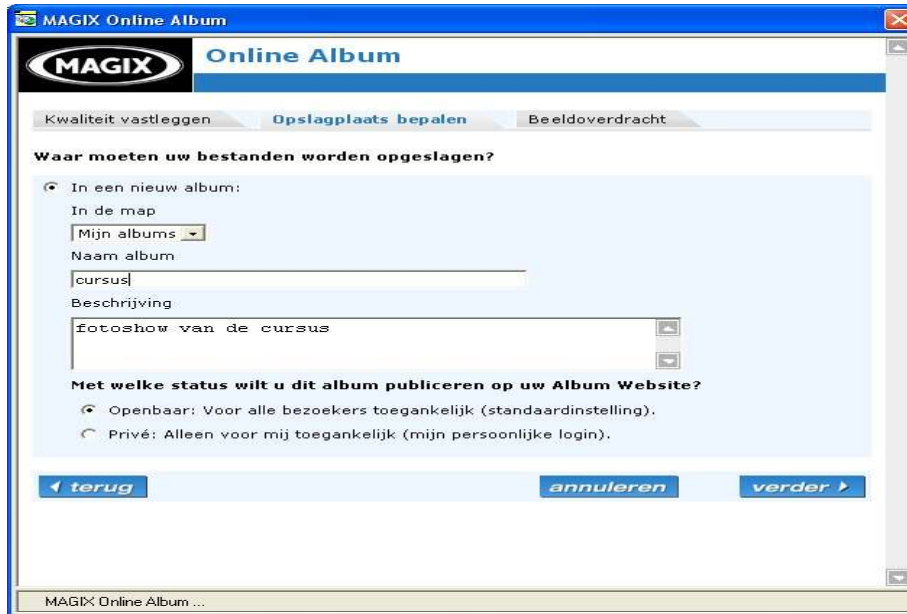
MAGIX Online Album

MAGIX

Online Album

Kwaliteit vastleggen

Opslagplaats bepalen

Beeldoverdracht

Waar moeten uw bestanden worden opgeslagen?

In een nieuw album:

In de map

Mijn albums

Naam album

cursus

Beschrijving

fotoshow van de cursus

Met welke status wilt u dit album publiceren op uw Album Website?

Openbaar: Voor alle bezoekers toegankelijk (standaardinstelling).

Privé: Alleen voor mij toegankelijk (mijn persoonlijke login).

terug

annuleren

verder

MAGIX Online Album ...